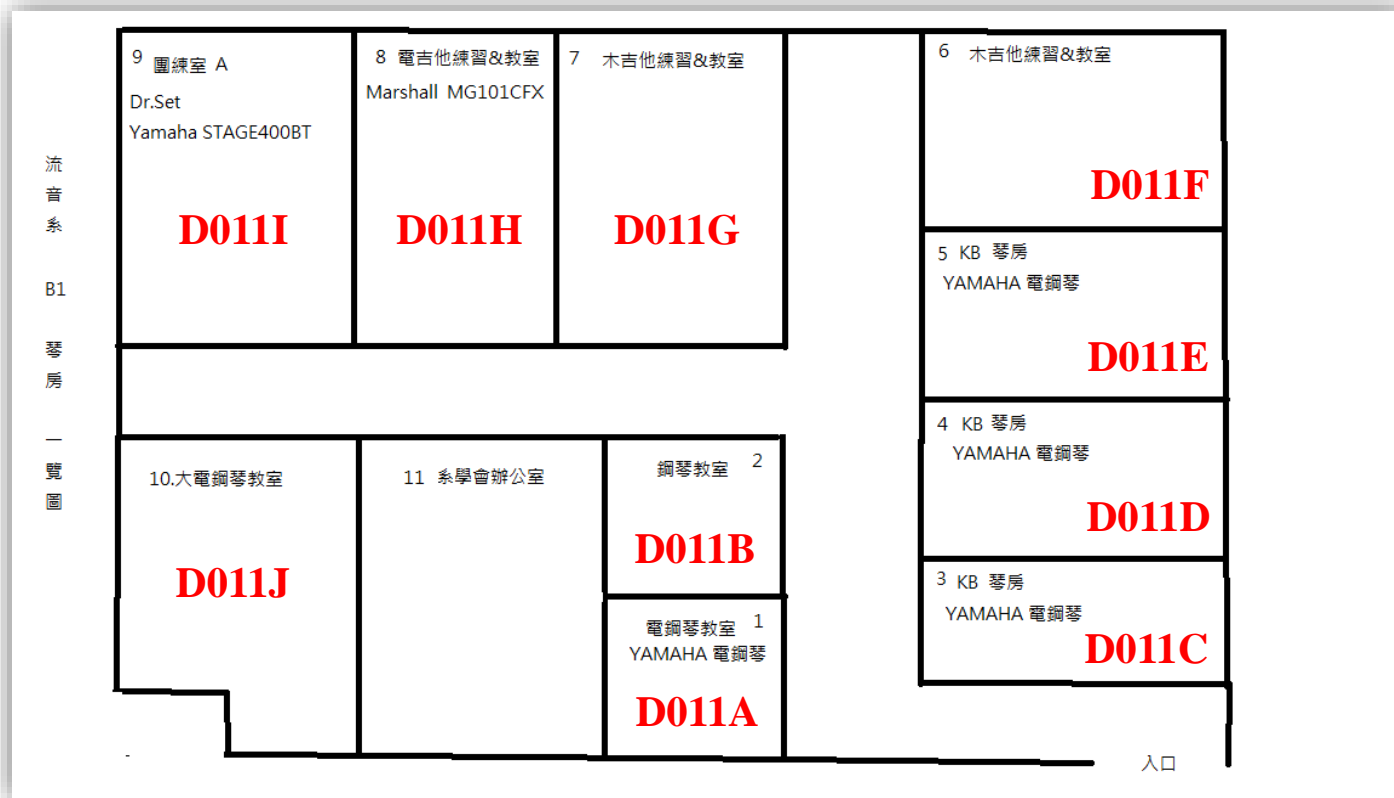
流音系 B1 琴房一覽圖

9 團練室 A
Dr.Set
Yamaha STAGE400BT
D011I

8 電吉他練習&教室
Marshall MG101CFX
D011H

7 木吉他練習&教室
D011G

6 木吉他練習&教室
D011F

5 KB 琴房
YAMAHA 電鋼琴
D011E

4 KB 琴房
YAMAHA 電鋼琴
D011D

3 KB 琴房
YAMAHA 電鋼琴
D011C

10.大電鋼琴教室
D011J

11 系學會辦公室

鋼琴教室 2
D011B

電鋼琴教室 1
YAMAHA 電鋼琴
D011A

入口